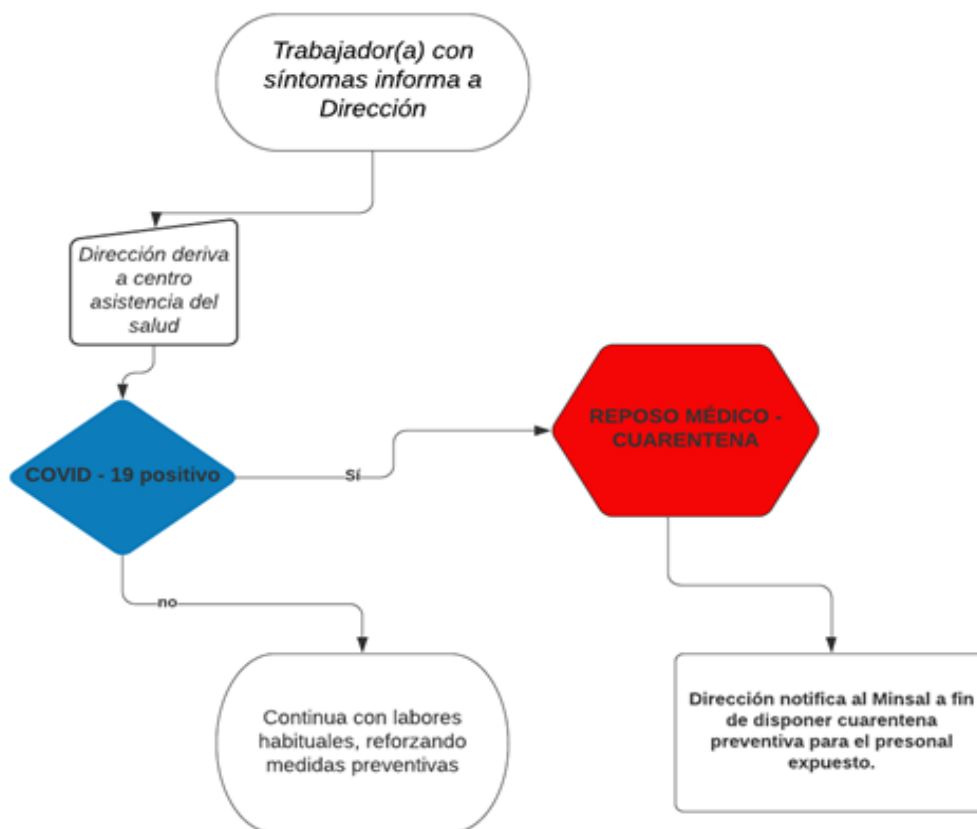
Trabajador(a) con síntomas informa a Dirección

Dirección deriva a centro asistencia del salud

COVID - 19 positivo

sí

REPOSO MÉDICO - CUARENTENA

no

Continua con labores habituales, reforzando medidas preventivas

Dirección notifica al Minsal a fin de disponer cuarentena preventiva para el presonal expuesto.